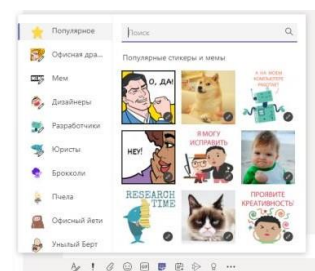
Популярное
Офисная дра...
Мем
Дизайнеры
Разработчики
Юристы
Брокколи
Пчела
Офисный йети
Унылый Берт

Поиск

Популярные стикеры и мемы

О, ДА!
А КАК МОЖНО КОМПЬЮТЕР ВЫКЛЮЧИТЬ?
HEY!
Я МОГУ ИСПРАВИТЬ
RESEARCH TIME
ПРОЯВИТЕ КРЕАТИВНОСТЬ!